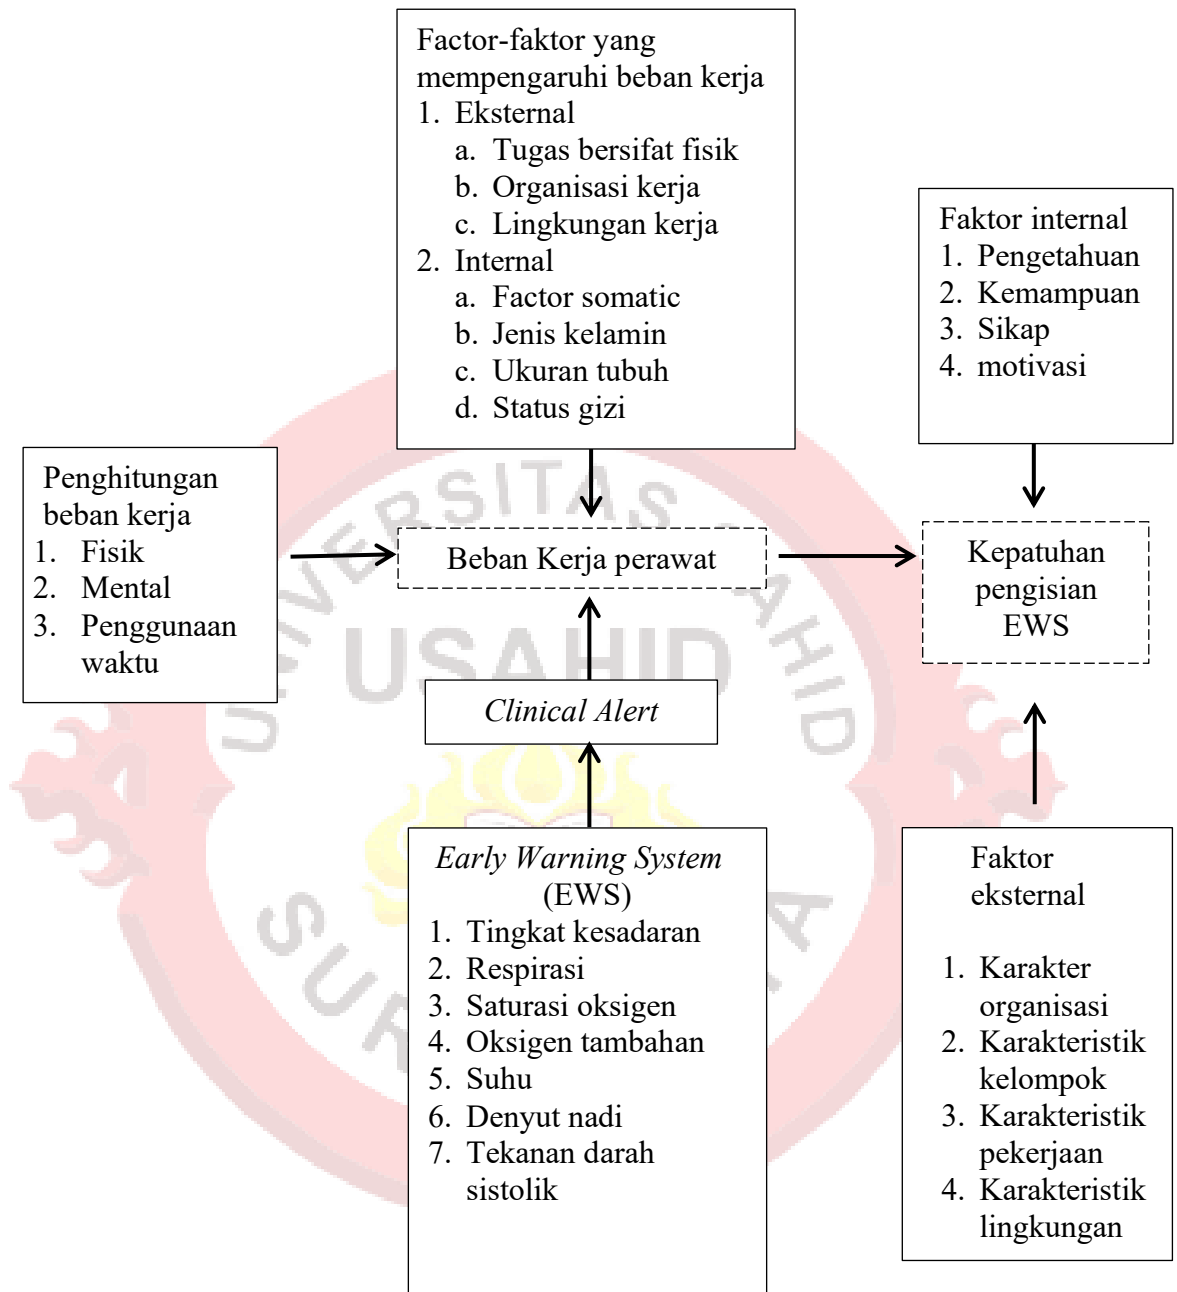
Factor-faktor yang mempengaruhi beban kerja
1. Eksternal
a. Tugas bersifat fisik
b. Organisasi kerja
c. Lingkungan kerja
2. Internal
a. Factor somatic
b. Jenis kelamin
c. Ukuran tubuh
d. Status gizi

Faktor internal
1. Pengetahuan
2. Kemampuan
3. Sikap
4. motivasi

Penghitungan beban kerja
1. Fisik
2. Mental
3. Penggunaan waktu

Beban Kerja perawat

Kepatuhan pengisian EWS

UNIVERSITAS SAHID USAHID SURAKARTA

Clinical Alert

Early Warning System (EWS)
1. Tingkat kesadaran
2. Respirasi
3. Saturasi oksigen
4. Oksigen tambahan
5. Suhu
6. Denyut nadi
7. Tekanan darah sistolik

Faktor eksternal

1. Karakter organisasi
2. Karakteristik kelompok
3. Karakteristik pekerjaan
4. Karakteristik lingkungan